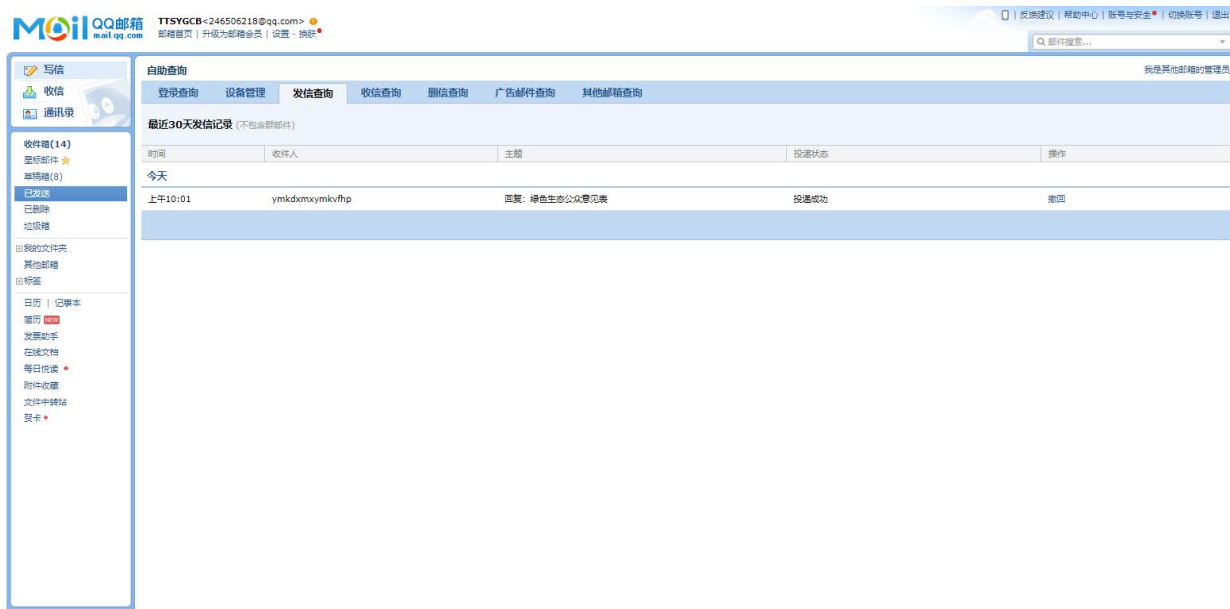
MOil QQ邮箱 mail.qq.com

TTSYGCB<246506218@qq.com>
邮箱首页 | 升级为邮箱会员 | 设置 - 换肤

| 反馈建议 | 帮助中心 | 账号与安全 | 切换账号 | 退出

邮件搜索...

写信
收信
通讯录

收件箱(14)
星标邮件
草稿箱(8)
已发送
已删除
垃圾箱

我的文件夹
其他邮箱
标签

日历 | 记事本
简历 NEW
发票助手
在线文档
每日悦读
附件收藏
文件中转站
贺卡

自助查询

我是其他邮箱的管理员

登录查询 设备管理 发信查询 收信查询 删信查询 广告邮件查询 其他邮箱查询

最近30天发信记录 (不包含群邮件)

| 时间 | 收件人 | 主题 | 投递状态 | 操作 |
|---|---|---|---|---|
| 今天 | | | | |
| 上午10:01 | ymkdxmxymkvfhp | 回复：绿色生态公众意见表 | 投递成功 | 撤回 |